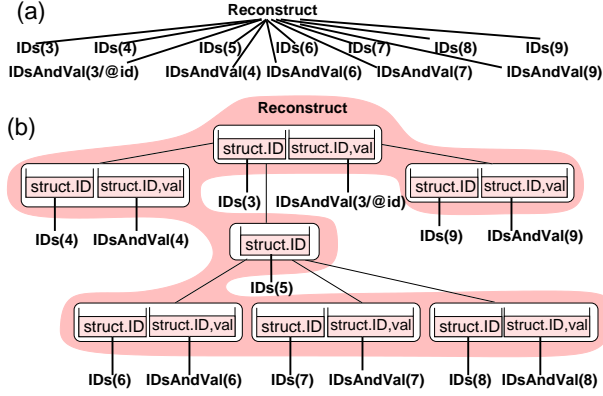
(a)

Reconstruct

IDs(3) IDs(4) IDs(5) IDs(6) IDs(7) IDs(8) IDs(9)

IDsAndVal(3/@id) IDsAndVal(4) IDsAndVal(6) IDsAndVal(7) IDsAndVal(9)

(b)

Reconstruct

struct.ID struct.ID,val

IDs(3) IDsAndVal(3/@id)

struct.ID struct.ID,val

IDs(4) IDsAndVal(4)

struct.ID struct.ID,val

IDs(9) IDsAndVal(9)

struct.ID

IDs(5)

struct.ID struct.ID,val

IDs(6) IDsAndVal(6)

struct.ID struct.ID,val

IDs(7) IDsAndVal(7)

struct.ID struct.ID,val

IDs(8) IDsAndVal(8)